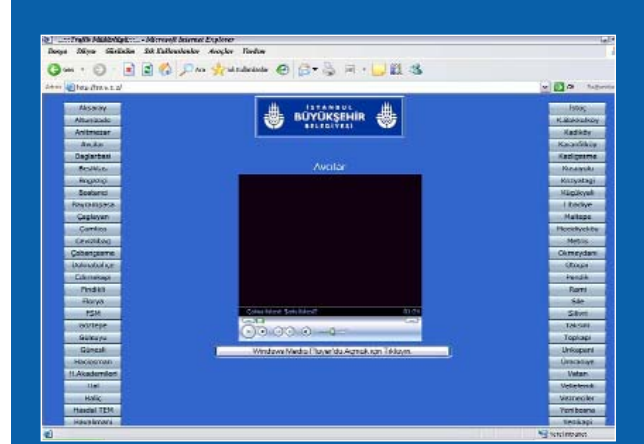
:::Trafik Müdürlüğü::: - Microsoft Internet Explorer

Dosya Düzen Görünüm Sık Kullanılanlar Araçlar Yardım

Geri Ara Sık Kullanılanlar

Adres http://tmi.ı.s.t/

ISTANBUL BÜYÜKŞEHİR BELEDİYESİ

Avcılar

Windows Media Player'da Açmak için Tıklayın

Aksaray
Altunizade
Anlmezar
Avcılar
Dağlarbaşı
Beşiktaş
Boğaziçi
Bostancı
Bayrampaşa
Çağlayan
Çamlıca
Cevizlibağ
Çobançeşme
Dolmabahçe
Çikmahaya
Fındıklı
Florya
FSM
Göztepe
Gülsuyu
Güneşli
Hacıosman
H.Akademileri
Hal
Haliç
Hasdal TEM
Havalimanı

İstoç
Kabataş
Kadıköy
Kavacık
Kozlıçeşme
Kuruçeşme
Kozyatağı
Küçükyalı
Levent
Maltepe
Mecidiyeköy
Metris
Okmeydanı
Olimpiyat
Pendik
Rumi
Şile
Silivri
Taksim
Topkapı
Ünkapanı
Üsküdar
Vatan
Yedikule
Yenibosna
Yenikapı

İnternet